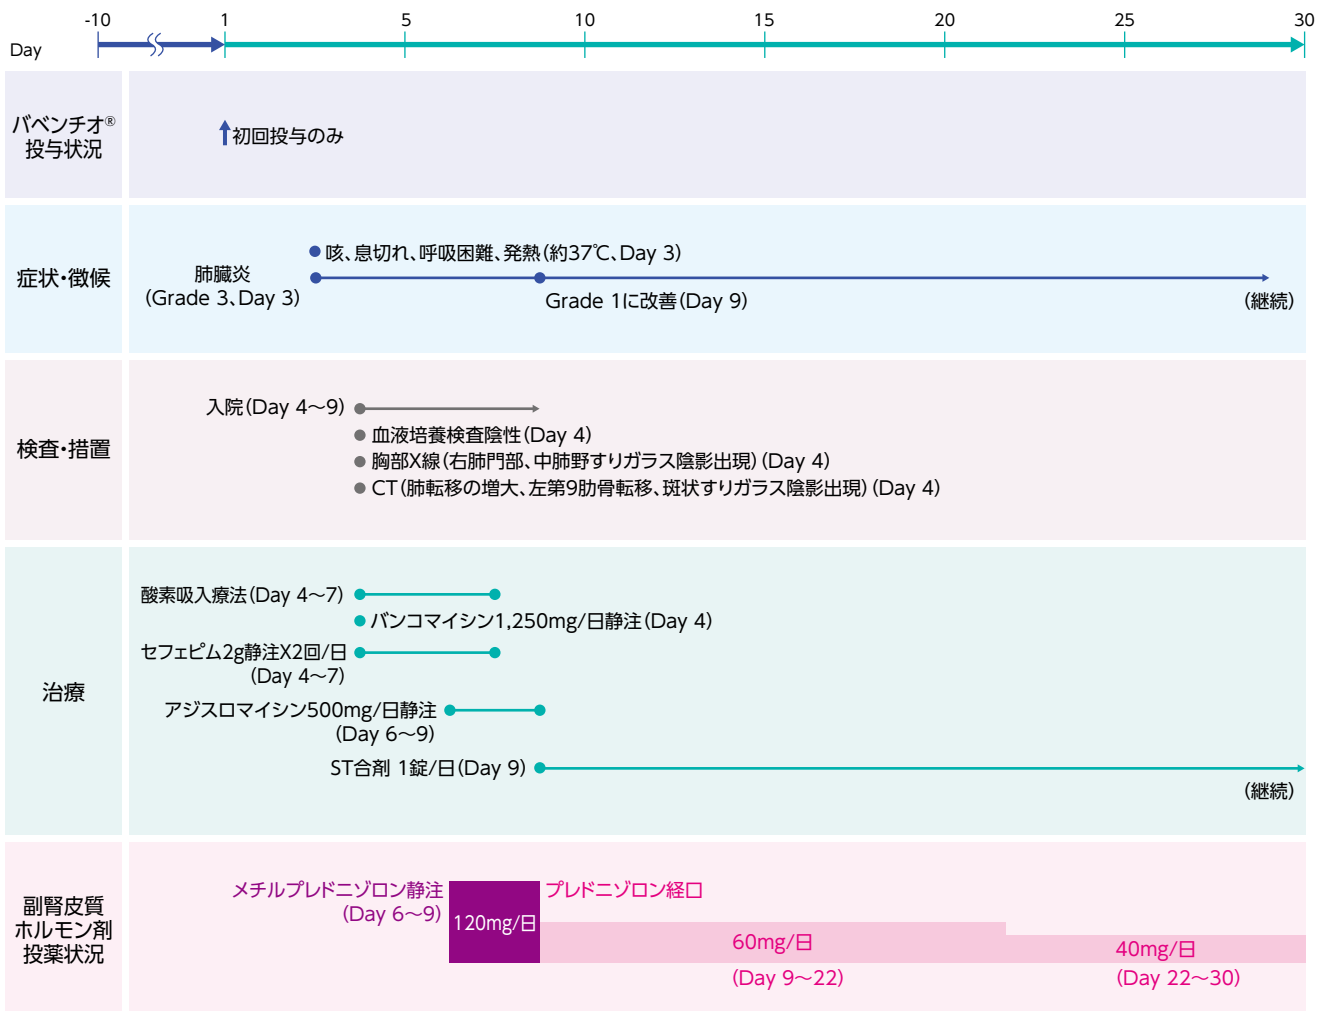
Day -10 1 5 10 15 20 25 30

バベンチオ®投与状況

初回投与のみ

症状・徴候

咳、息切れ、呼吸困難、発熱(約37℃、Day 3)

肺臓炎 (Grade 3、Day 3)

Grade 1に改善(Day 9)

(継続)

検査・措置

入院(Day 4~9)

血液培養検査陰性(Day 4)

胸部X線(右肺門部、中肺野すりガラス陰影出現)(Day 4)

CT(肺転移の増大、左第9肋骨転移、斑状すりガラス陰影出現)(Day 4)

治療

酸素吸入療法(Day 4~7)

バンコマイシン1,250mg/日静注(Day 4)

セフェピム2g静注X2回/日 (Day 4~7)

アジスロマイシン500mg/日静注 (Day 6~9)

ST合剤 1錠/日(Day 9)

(継続)

副腎皮質ホルモン剤投薬状況

メチルプレドニゾロン静注 (Day 6~9)

120mg/日

プレドニゾロン経口

60mg/日 (Day 9~22)

40mg/日 (Day 22~30)